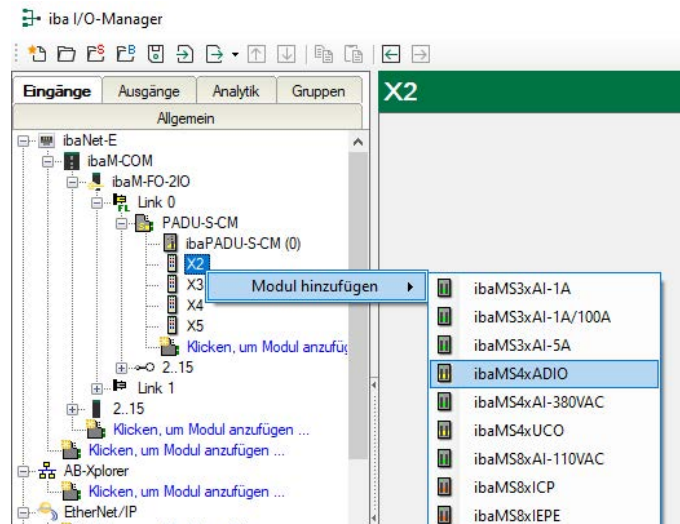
iba I/O-Manager

Eingänge | Ausgänge | Analytik | Gruppen
Allgemein

ibaNet-E
ibaM-COM
ibaM-FO-2IO
Link 0
PADU-S-CM
ibaPADU-S-CM (0)
X2
X3
X4
X5
Klicken, um Modul anzufü
2..15
Link 1
2..15
Klicken, um Modul anzufügen ...
Klicken, um Modul anzufügen ...
AB-Xplorer
Klicken, um Modul anzufügen ...
EtherNet/IP

X2

Modul hinzufügen

ibaMS3xAI-1A
ibaMS3xAI-1A/100A
ibaMS3xAI-5A
ibaMS4xADIO
ibaMS4xAI-380VAC
ibaMS4xUCO
ibaMS8xAI-110VAC
ibaMS8xICP
ibaMS8xIEPE